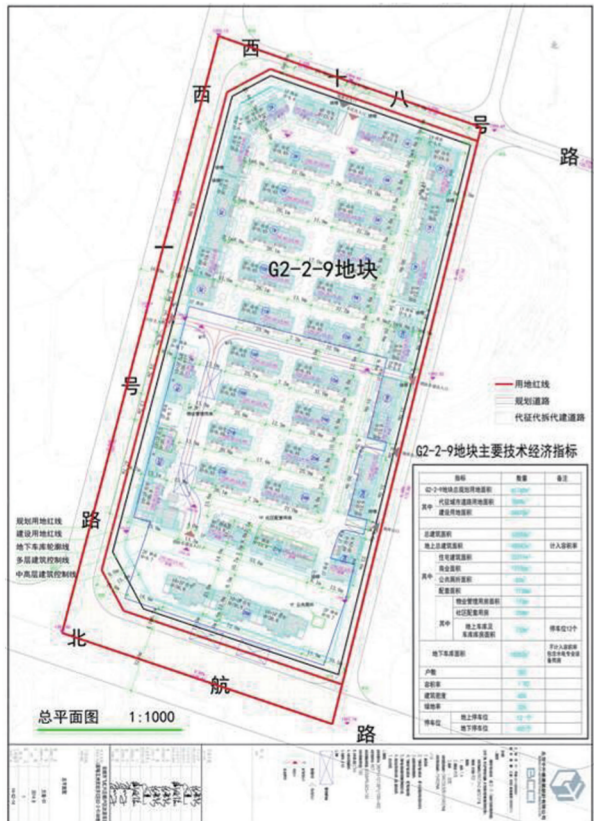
西 十 八 号 路

西 一 号 路

北 航 路

G2-2-9地块

用地红线
规划道路
代征代拆代建道路

G2-2-9地块主要技术经济指标

| 指标 | | | 数量 | 备注 |
|---|---|---|---|---|
| G2-2-9地块总规划用地面积 | | | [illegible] | |
| 其中 | 代征城市道路用地面积 | | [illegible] | |
| | 建设用地面积 | | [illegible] | |
| 总建筑面积 | | | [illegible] | |
| 地上总建筑面积 | | | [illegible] | 计入容积率 |
| 其中 | 住宅建筑面积 | | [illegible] | |
| | 商业面积 | | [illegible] | |
| | 公共厕所面积 | | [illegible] | |
| | 配套用房 | | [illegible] | |
| | 其中 | 物业管理用房面积 | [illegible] | |
| | | 社区配套用房 | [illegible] | |
| | | 地上车道及车库用房面积 | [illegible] | 停车位12个 |
| 地下车库面积 | | | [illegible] | 不计入容积率 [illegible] |
| 户数 | | | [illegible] | |
| 容积率 | | | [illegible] | |
| 建筑密度 | | | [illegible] | |
| 绿地率 | | | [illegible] | |
| 停车位 | 地上停车位 | | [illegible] | |
| | 地下停车位 | | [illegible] | |

规划用地红线
建设用地红线
地下车库轮廓线
多层建筑控制线
中高层建筑控制线

总平面图 1:1000